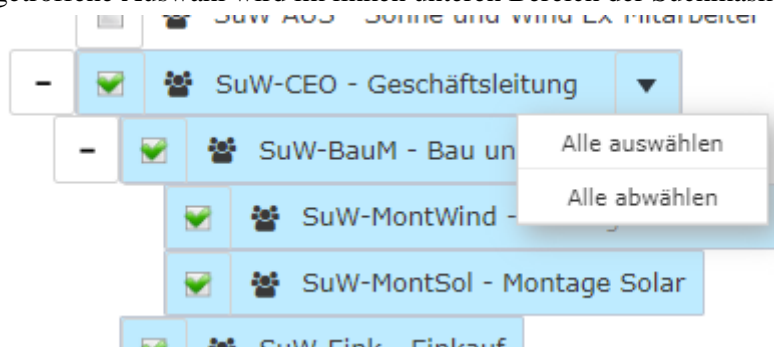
getroffene Auswahl wird im linken unteren Bereich der Suchmaske

SuW-AUS - Sonne und Wind Ex Mitarbeiter

–

SuW-CEO - Geschäftsleitung

–

SuW-BauM - Bau un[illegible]

Alle auswählen

Alle abwählen

SuW-MontWind - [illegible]

SuW-MontSol - Montage Solar

SuW-Eink - Einkauf